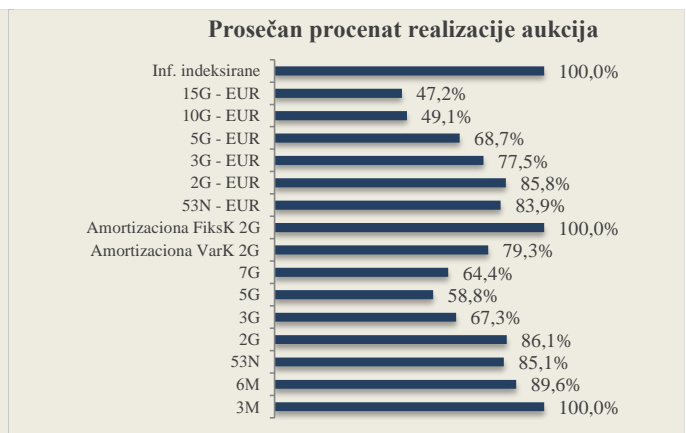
Prosečan procenat realizacije aukcija

| | |
|---|---|
| Inf. indeksirane | 100,0% |
| 15G - EUR | 47,2% |
| 10G - EUR | 49,1% |
| 5G - EUR | 68,7% |
| 3G - EUR | 77,5% |
| 2G - EUR | 85,8% |
| 53N - EUR | 83,9% |
| Amortizaciona FiksK 2G | 100,0% |
| Amortizaciona VarK 2G | 79,3% |
| 7G | 64,4% |
| 5G | 58,8% |
| 3G | 67,3% |
| 2G | 86,1% |
| 53N | 85,1% |
| 6M | 89,6% |
| 3M | 100,0% |